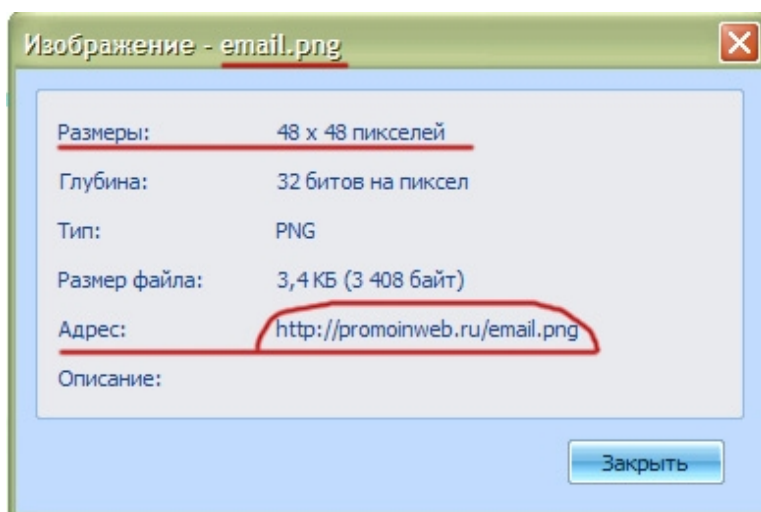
Изображение - email.png

| | |
|---|---|
| Размеры: | 48 x 48 пикселей |
| Глубина: | 32 битов на пиксел |
| Тип: | PNG |
| Размер файла: | 3,4 КБ (3 408 байт) |
| Адрес: | http://promoinweb.ru/email.png |
| Описание: | |

Закрыть